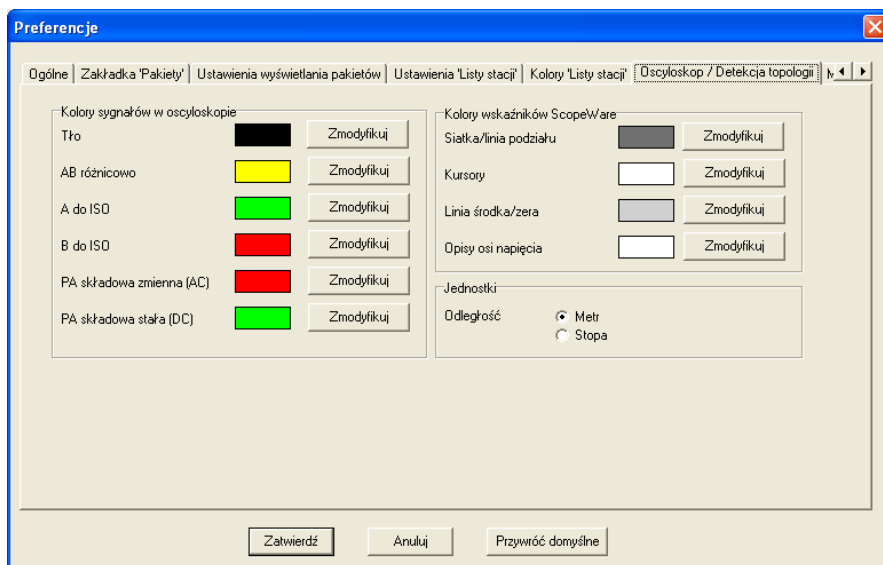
Preferencje

Ogólne | Zakładka 'Pakiety' | Ustawienia wyświetlania pakietów | Ustawienia 'Listy stacji' | Kolory 'Listy stacji' | Oscyloskop / Detekcja topologii | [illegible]

Kolory sygnałów w oscyloskopie

Tło Zmodyfikuj

AB różnicowo Zmodyfikuj

A do ISO Zmodyfikuj

B do ISO Zmodyfikuj

PA składowa zmienna (AC) Zmodyfikuj

PA składowa stała (DC) Zmodyfikuj

Kolory wskaźników ScopeWare

Siatka/linia podziału Zmodyfikuj

Kursory Zmodyfikuj

Linia środka/zera Zmodyfikuj

Opisy osi napięcia Zmodyfikuj

Jednostki

Odległość
Metr
Stopa

Zatwierdź Anuluj Przywróć domyślne